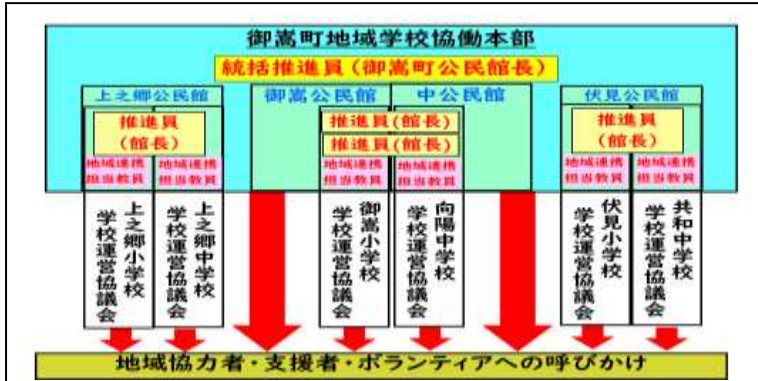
御嵩町地域学校協働本部

統括推進員（御嵩町公民館長）

上之郷公民館

推進員（館長）

地域連携担当教員

地域連携担当教員

上之郷小学校 学校運営協議会

上之郷中学校 学校運営協議会

御嵩公民館

中公民館

推進員（館長）

推進員（館長）

地域連携担当教員

地域連携担当教員

御嵩小学校 学校運営協議会

向陽中学校 学校運営協議会

伏見公民館

推進員（館長）

地域連携担当教員

地域連携担当教員

伏見小学校 学校運営協議会

共和中学校 学校運営協議会

地域協力者・支援者・ボランティアへの呼びかけ